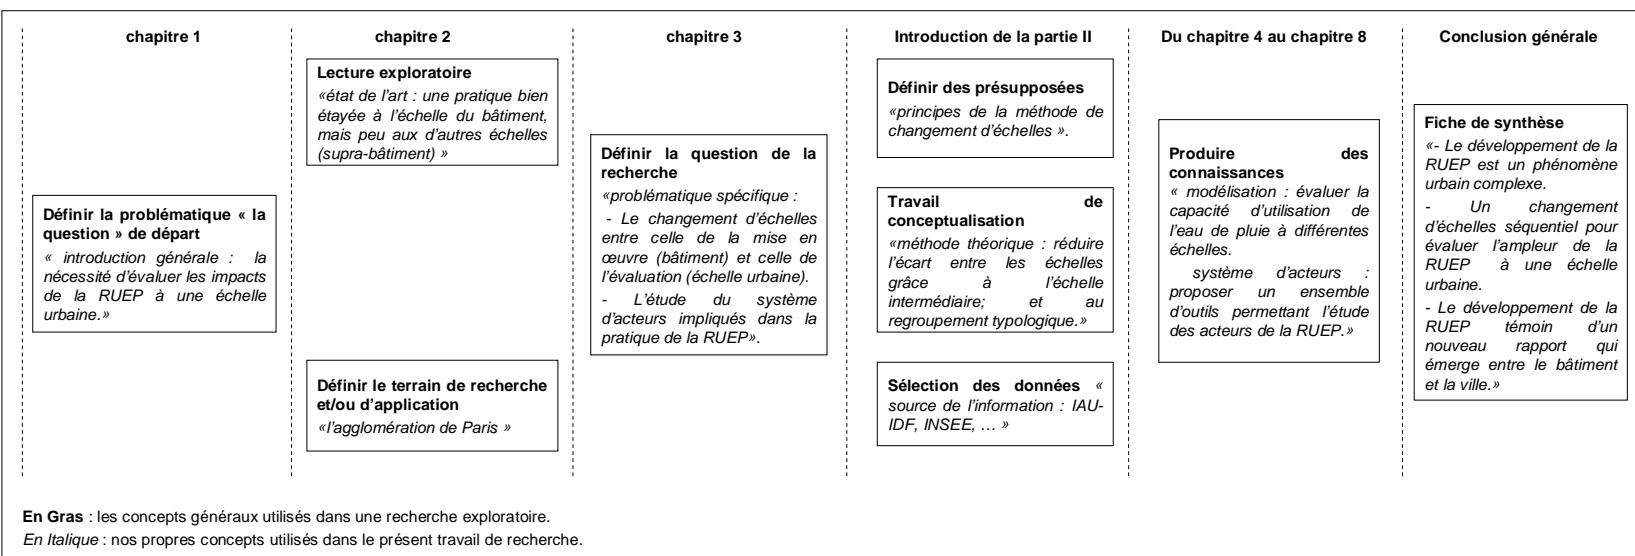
chapitre 1

Définir la problématique « la question » de départ
« introduction générale : la nécessité d'évaluer les impacts de la RUEP à une échelle urbaine.»

chapitre 2

Lecture exploratoire
«état de l'art : une pratique bien étayée à l'échelle du bâtiment, mais peu aux d'autres échelles (supra-bâtiment) »

Définir le terrain de recherche et/ou d'application
«l'agglomération de Paris »

chapitre 3

Définir la question de la recherche
«problématique spécifique :
- Le changement d'échelles entre celle de la mise en œuvre (bâtiment) et celle de l'évaluation (échelle urbaine).
- L'étude du système d'acteurs impliqués dans la pratique de la RUEP».

Introduction de la partie II

Définir des présupposées
«principes de la méthode de changement d'échelles ».

Travail de conceptualisation
«méthode théorique : réduire l'écart entre les échelles grâce à l'échelle intermédiaire; et au regroupement typologique.»

Sélection des données « source de l'information : IAU-IDF, INSEE, … »

Du chapitre 4 au chapitre 8

Produire des connaissances
« modélisation : évaluer la capacité d'utilisation de l'eau de pluie à différentes échelles.
système d'acteurs : proposer un ensemble d'outils permettant l'étude des acteurs de la RUEP.»

Conclusion générale

Fiche de synthèse
«- Le développement de la RUEP est un phénomène urbain complexe.
- Un changement d'échelles séquentiel pour évaluer l'ampleur de la RUEP à une échelle urbaine.
- Le développement de la RUEP témoin d'un nouveau rapport qui émerge entre le bâtiment et la ville.»

En Gras : les concepts généraux utilisés dans une recherche exploratoire.
En Italique : nos propres concepts utilisés dans le présent travail de recherche.